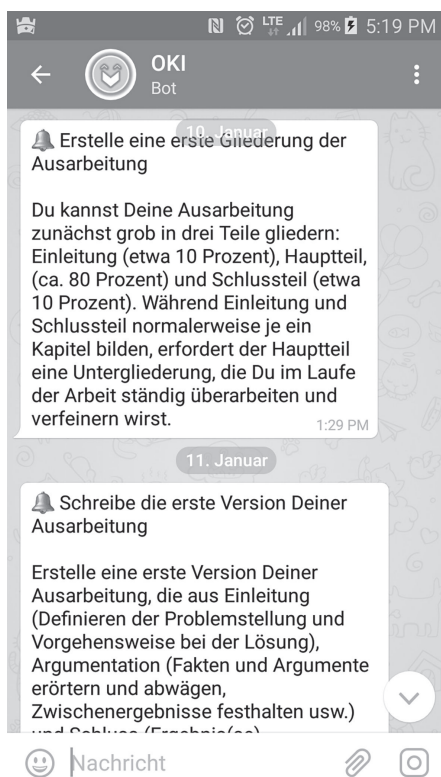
LTE 98% 5:19 PM

OKI
Bot

10. Januar

Erstelle eine erste Gliederung der Ausarbeitung

Du kannst Deine Ausarbeitung zunächst grob in drei Teile gliedern: Einleitung (etwa 10 Prozent), Hauptteil, (ca. 80 Prozent) und Schlussteil (etwa 10 Prozent). Während Einleitung und Schlussteil normalerweise je ein Kapitel bilden, erfordert der Hauptteil eine Untergliederung, die Du im Laufe der Arbeit ständig überarbeiten und verfeinern wirst.

1:29 PM

11. Januar

Schreibe die erste Version Deiner Ausarbeitung

Erstelle eine erste Version Deiner Ausarbeitung, die aus Einleitung (Definieren der Problemstellung und Vorgehensweise bei der Lösung), Argumentation (Fakten und Argumente erörtern und abwägen, Zwischenergebnisse festhalten usw.) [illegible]

Nachricht